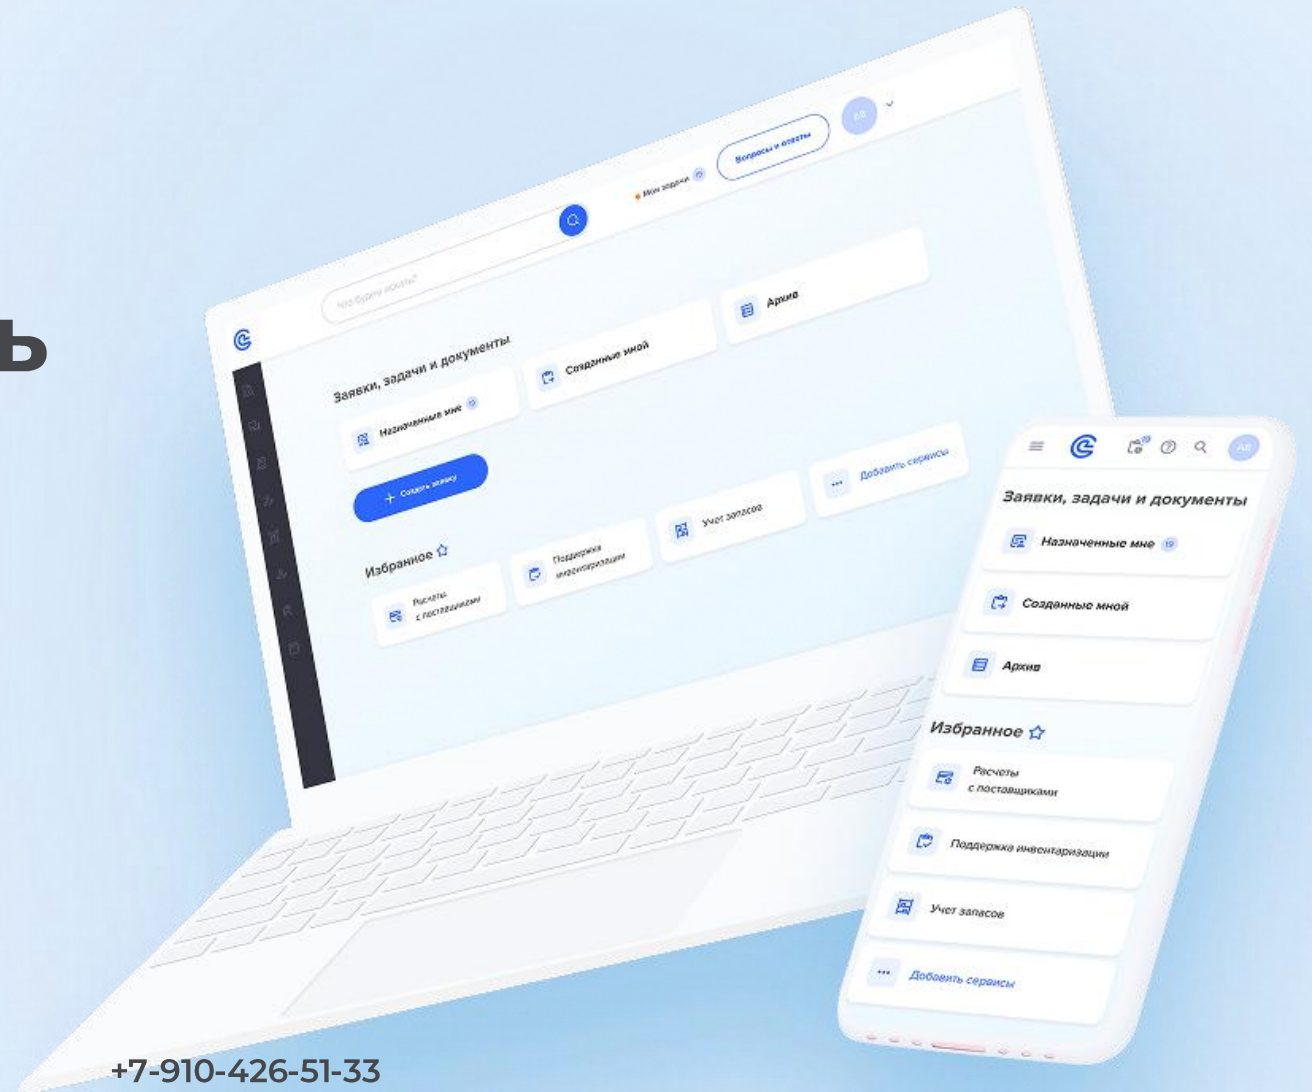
ь

Что будем искать?

Мои задачи

Вопросы и ответы

АВ

Заявки, задачи и документы

Назначенные мне

Созданные мной

Архив

+ Создать заявку

Добавить сервисы

Учет запасов

Избранное

Поддержка инвентаризации

Расчеты с поставщиками

АВ

Заявки, задачи и документы

Назначенные мне 19

Созданные мной

Архив

Избранное

Расчеты с поставщиками

Поддержка инвентаризации

Учет запасов

Добавить сервисы

+7-910-426-51-33